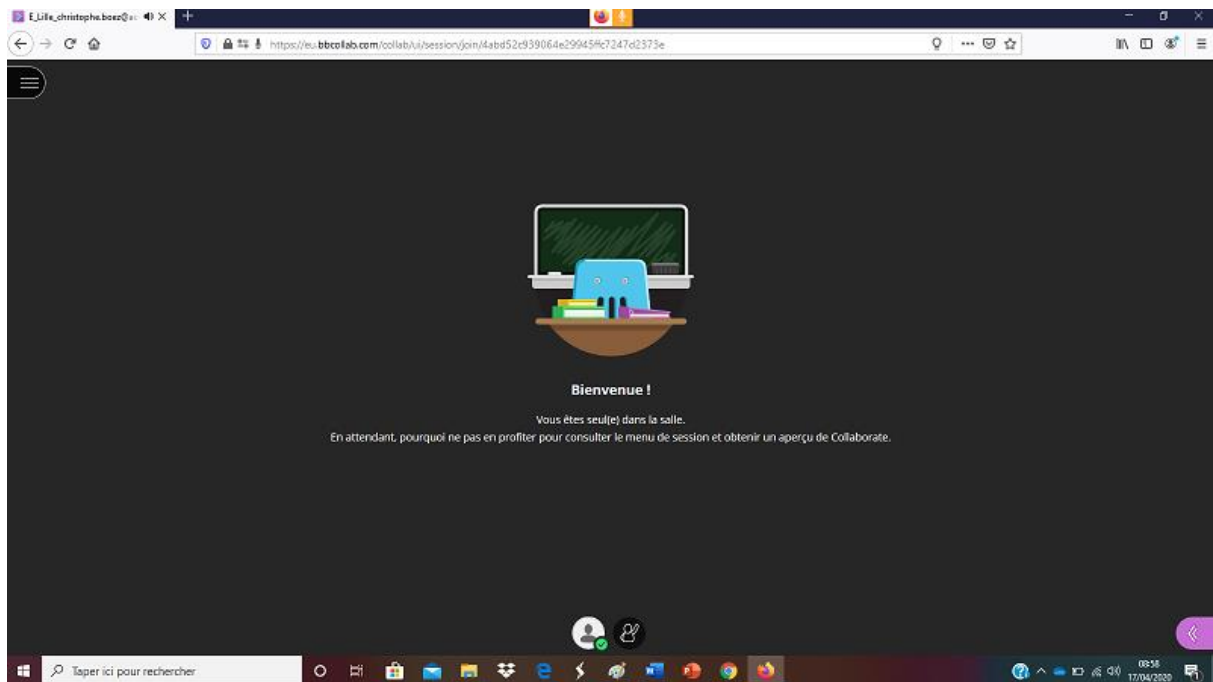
E_Lille_christophe.boez@ac

https://eu.bbcollab.com/collab/ui/session/join/4abd52c939064e29945ffc7247d2373e

Bienvenue !

Vous êtes seul(e) dans la salle.
En attendant, pourquoi ne pas en profiter pour consulter le menu de session et obtenir un aperçu de Collaborate.

Taper ici pour rechercher

08:58
17/04/2020